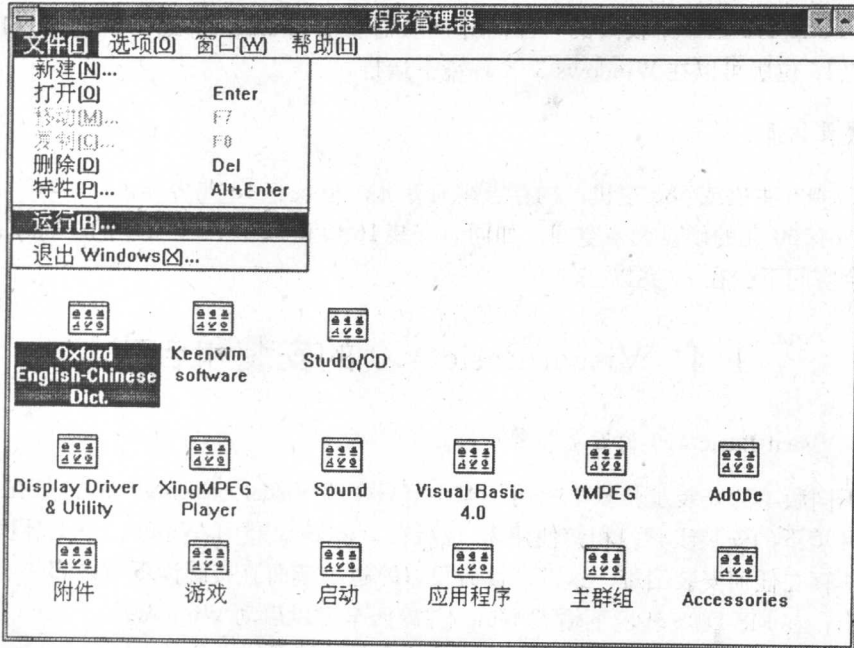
程序管理器

文件(F) 选项(O) 窗口(W) 帮助(H)

新建(N)...
打开(O) Enter
移动(M)... F7
复制(C)... F8
删除(D) Del
特性(P)... Alt+Enter
运行(R)...
退出 Windows(X)...

Oxford English-Chinese Dict.
Keenvim software
Studio/CD

Display Driver & Utility
XingMPEG Player
Sound
Visual Basic 4.0
VMPEG
Adobe

附件
游戏
启动
应用程序
主群组
Accessories